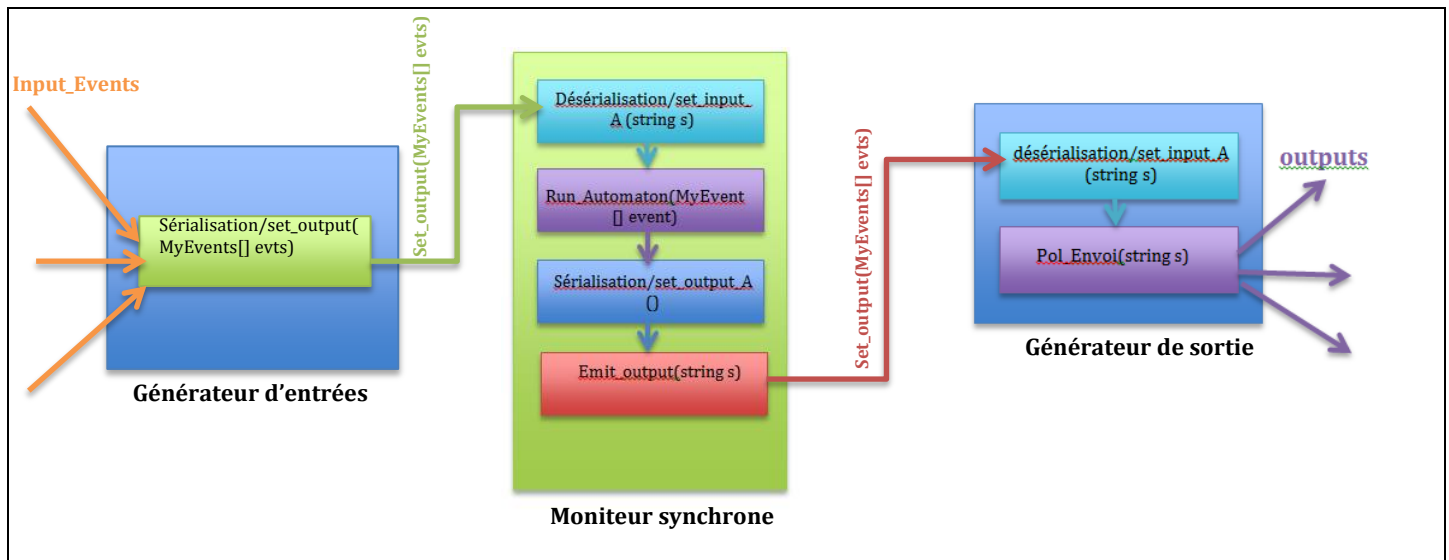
Input_Events

Sérialisation/set_output( MyEvents[] evts)

Générateur d'entrées

Set_output(MyEvents[] evts)

Désérialisation/set_input_A (string s)

Run_Automaton(MyEvent [] event)

Sérialisation/set_output_A ()

Emit_output(string s)

Moniteur synchrone

Set_output(MyEvents[] evts)

désérialisation/set_input_A (string s)

Pol_Envoi(string s)

outputs

Générateur de sortie